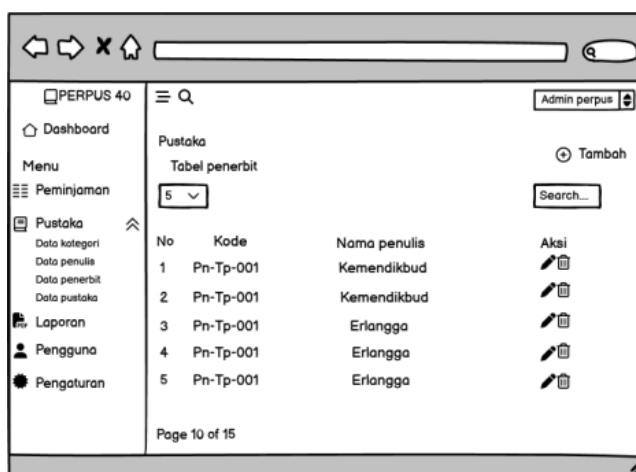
PERPUS 40

Dashboard

Menu

Peminjaman

Pustaka

Data kategori

Data penulis

Data penerbit

Data pustaka

Laporan

Pengguna

Pengaturan

Admin perpus

Pustaka

Tabel penerbit

Tambah

5

Search...

| No | Kode | Nama penulis | Aksi |
|---|---|---|---|
| 1 | Pn-Tp-001 | Kemendikbud | |
| 2 | Pn-Tp-001 | Kemendikbud | |
| 3 | Pn-Tp-001 | Erlangga | |
| 4 | Pn-Tp-001 | Erlangga | |
| 5 | Pn-Tp-001 | Erlangga | |

Page 10 of 15